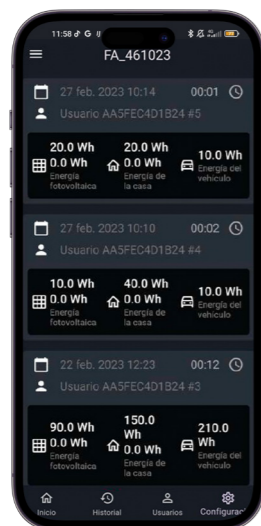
11:58 G

FA_461023

27 feb. 2023 10:14 00:01

Usuario AA5FEC4D1B24 #5

20.0 Wh
0.0 Wh
Energía fotovoltaica

20.0 Wh
0.0 Wh
Energía de la casa

10.0 Wh
Energía del vehículo

27 feb. 2023 10:10 00:02

Usuario AA5FEC4D1B24 #4

10.0 Wh
0.0 Wh
Energía fotovoltaica

40.0 Wh
0.0 Wh
Energía de la casa

10.0 Wh
Energía del vehículo

22 feb. 2023 12:23 00:12

Usuario AA5FEC4D1B24 #3

90.0 Wh
0.0 Wh
Energía fotovoltaica

150.0 Wh
0.0 Wh
Energía de la casa

210.0 Wh
Energía del vehículo

Inicio Historial Usuarios Configurac